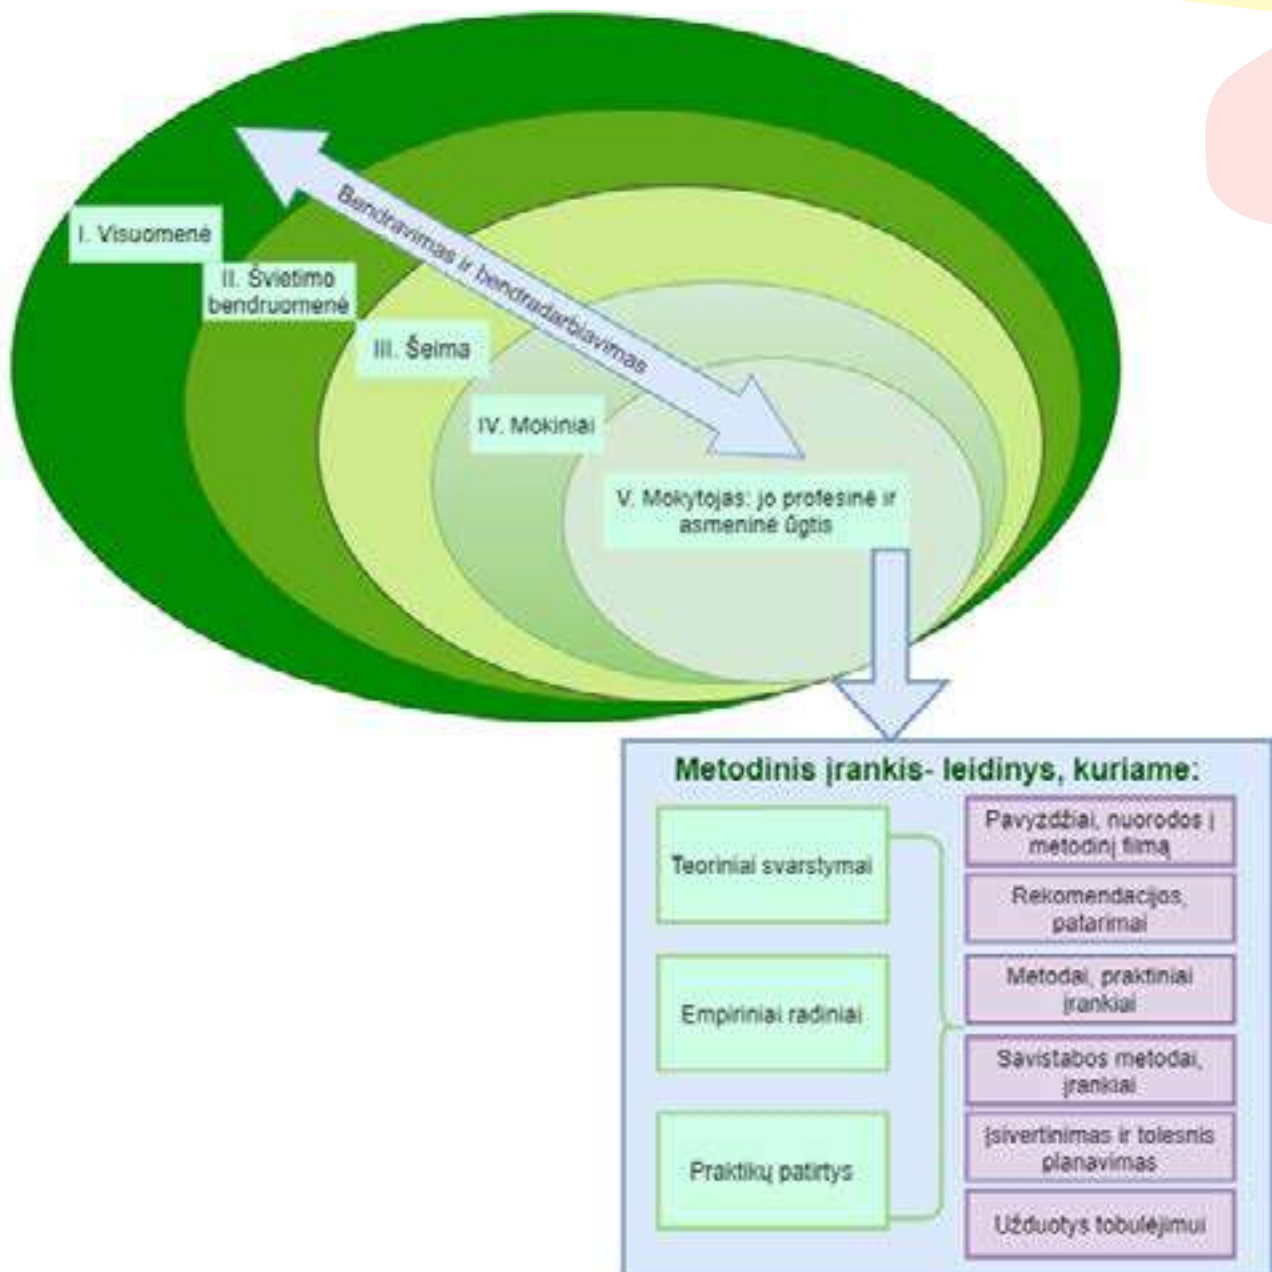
I. Visuomenė

II. Švietimo bendruomenė

III. Šeima

IV. Mokiniai

V. Mokytojas: jo profesinė ir asmeninė ūgtis

Bendravimas ir bendradarbiavimas

Metodinis įrankis- leidinys, kuriame:

Teoriniai svarstymai

Empiriniai radiniai

Praktikų patirtys

Pavyzdžiai, nuorodos į metodinį filmą

Rekomendacijos, patarimai

Metodai, praktiniai įrankiai

Savistabos metodai, įrankiai

Įsivertinimas ir tolesnis planavimas

Užduotys tobulėjimui